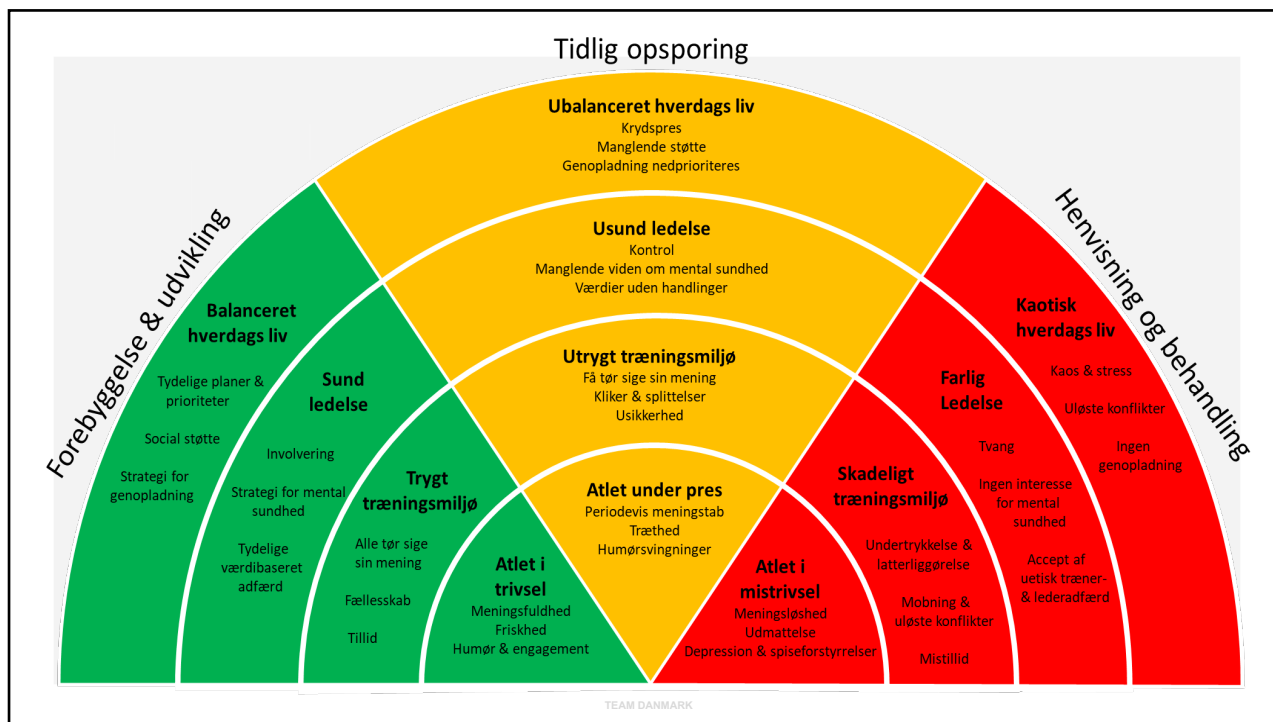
Tidlig opsporing

Forebyggelse & udvikling

Henvisning og behandling

Ubalanceret hverdags liv
Krydspres
Manglende støtte
Genopladning nedprioriteres

Usund ledelse
Kontrol
Manglende viden om mental sundhed
Værdier uden handlinger

Utrygt træningsmiljø
Få tør sige sin mening
Kliker & splittelser
Usikkerhed

Atlet under pres
Periodevis meningstab
Træthed
Humørsvingninger

Balanceret hverdags liv
Tydelige planer & prioriteter
Social støtte
Strategi for genopladning

Sund ledelse
Involvering
Strategi for mental sundhed
Tydelige værdibaseret adfærd

Trygt træningsmiljø
Alle tør sige sin mening
Fællesskab
Tillid

Atlet i trivsel
Meningsfuldhed
Friskhed
Humør & engagement

Kaotisk hverdags liv
Kaos & stress
Uløste konflikter
Ingen genopladning

Farlig Ledelse
Tvang
Ingen interesse for mental sundhed
Accept af uetisk træner- & lederadfærd

Skadeligt træningsmiljø
Undertrykkelse & latterliggørelse
Mobning & uløste konflikter
Mistillid

Atlet i mistrivsel
Meningsløshed
Udmattelse
Depression & spiseforstyrrelser

TEAM DANMARK